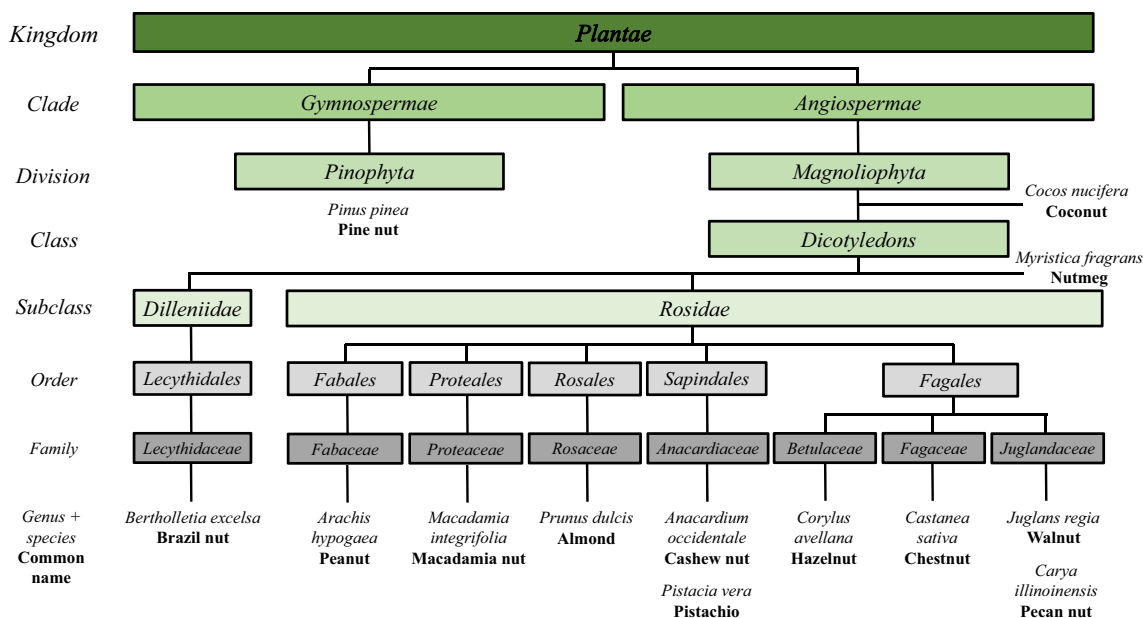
Kingdom
Plantae

Clade
Gymnospermae
Angiospermae

Division
Pinophyta
Magnoliophyta

Pinus pinea
Pine nut

Cocos nucifera
Coconut

Class
Dicotyledons

Myristica fragrans
Nutmeg

Subclass
Dilleniidae
Rosidae

Order
Lecythidales
Fabales
Proteales
Rosales
Sapindales
Fagales

Family
Lecythidaceae
Fabaceae
Proteaceae
Rosaceae
Anacardiaceae
Betulaceae
Fagaceae
Juglandaceae

Genus + species
Common name

Bertholletia excelsa
Brazil nut

Arachis hypogaea
Peanut

Macadamia integrifolia
Macadamia nut

Prunus dulcis
Almond

Anacardium occidentale
Cashew nut

Pistacia vera
Pistachio

Corylus avellana
Hazelnut

Castanea sativa
Chestnut

Juglans regia
Walnut

Carya illinoinensis
Pecan nut